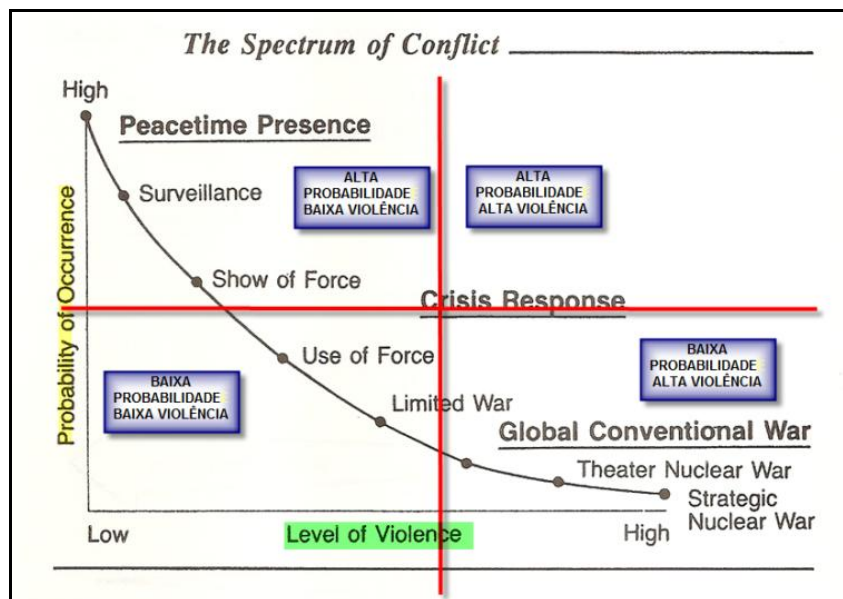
The Spectrum of Conflict

High

Peacetime Presence

ALTA PROBABILIDADE BAIXA VIOLÊNCIA

ALTA PROBABILIDADE ALTA VIOLÊNCIA

Surveillance

Show of Force

Crisis Response

Probability of Occurrence

Use of Force

BAIXA PROBABILIDADE ALTA VIOLÊNCIA

BAIXA PROBABILIDADE BAIXA VIOLÊNCIA

Limited War

Global Conventional War

Theater Nuclear War

Strategic Nuclear War

Low

Level of Violence

High